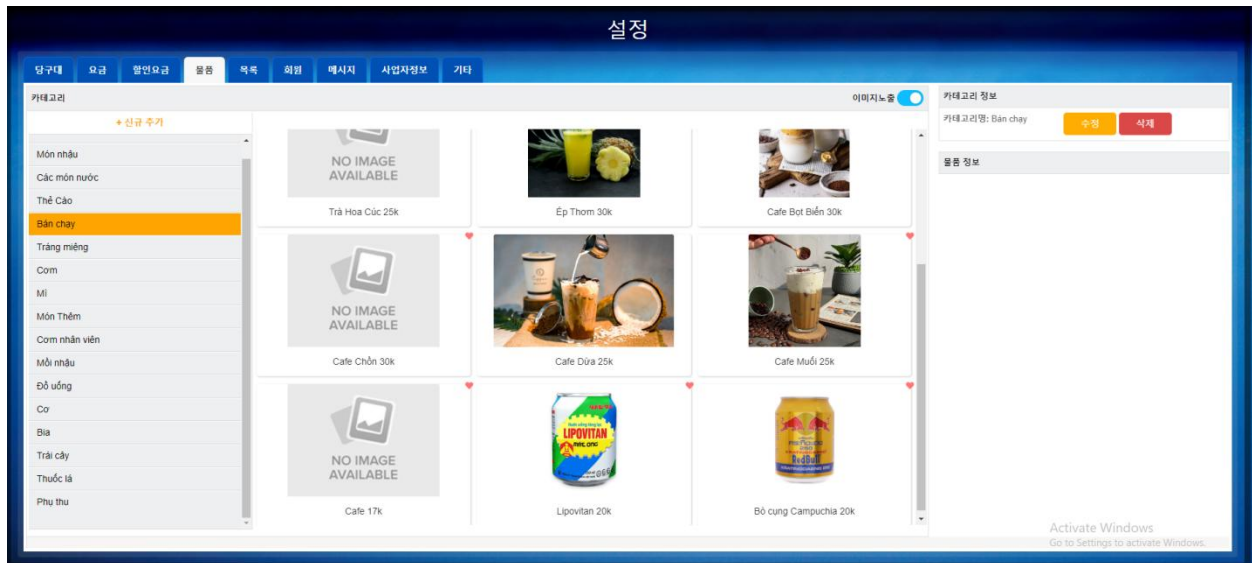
설정

당구대 요금 할인요금 물품 목록 회원 메시지 사업자정보 기타

카테고리

+ 신규 추가

Món nhậu
Các món nước
Thẻ Cào
Bán chạy
Tráng miệng
Cơm
Mì
Món Thêm
Cơm nhân viên
Mồi nhậu
Đồ uống
Cơ
Bia
Trái cây
Thuốc lá
Phụ thu

이미지노출

NO IMAGE AVAILABLE
Trà Hoa Cúc 25k

Ép Thơm 30k

Cafe Bot Biển 30k

NO IMAGE AVAILABLE
Cafe Chồn 30k

Cafe Dừa 25k

Cafe Muối 25k

NO IMAGE AVAILABLE
Cafe 17k

LIPOVITAN
Lipovitan 20k

Bò cụng Campuchia 20k

카테고리 정보

카테고리명: Bán chạy

수정 삭제

물품 정보

Activate Windows
Go to Settings to activate Windows.